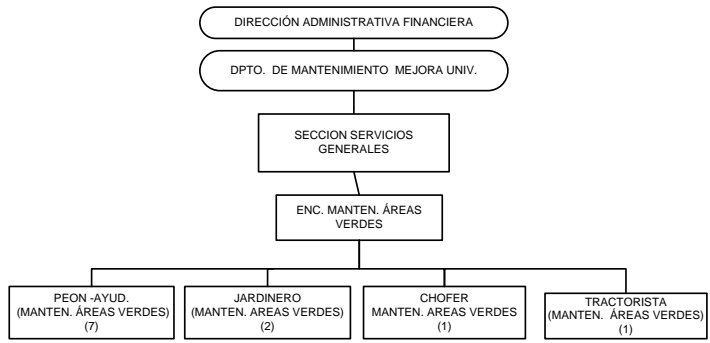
DIRECCIÓN ADMINISTRATIVA FINANCIERA

DPTO. DE MANTENIMIENTO MEJORA UNIV.

SECCION SERVICIOS GENERALES

ENC. MANTEN. ÁREAS VERDES

PEON -AYUD. (MANTEN. ÁREAS VERDES) (7)

JARDINERO (MANTEN. AREAS VERDES) (2)

CHOFER MANTEN. AREAS VERDES (1)

TRACTORISTA (MANTEN. ÁREAS VERDES) (1)